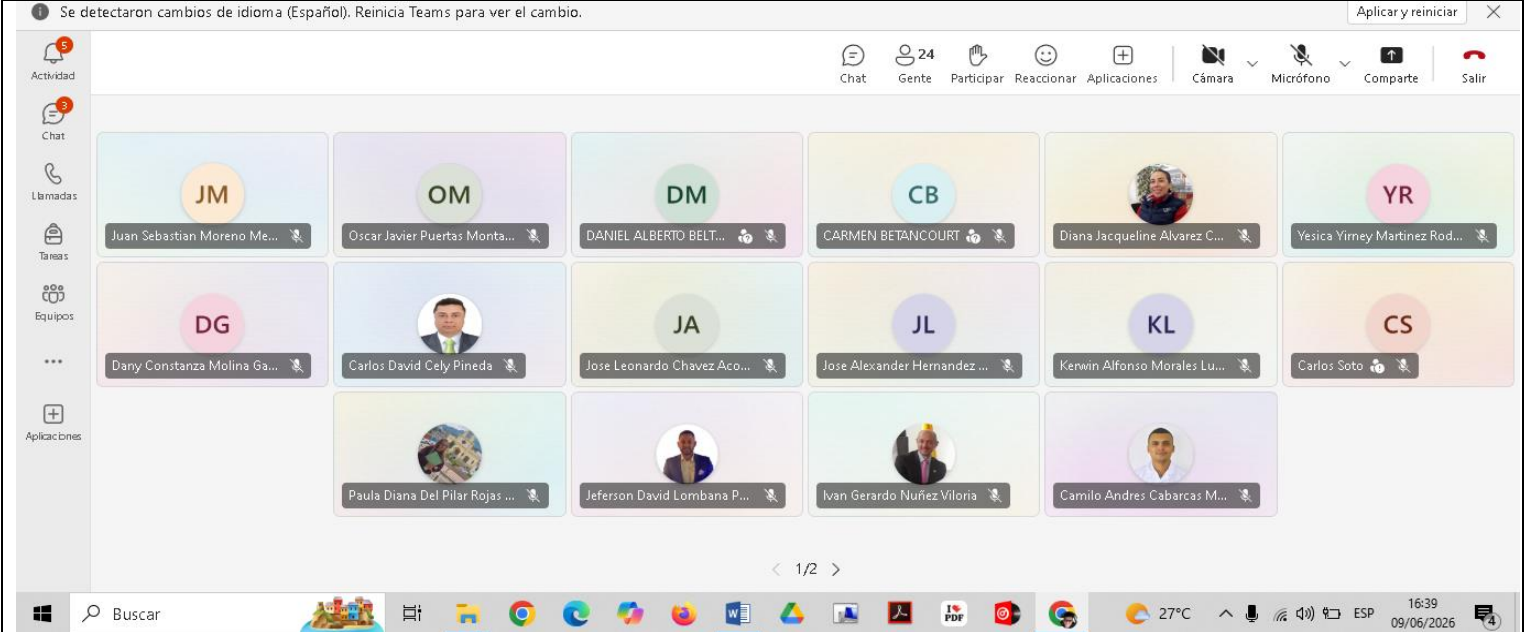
Se detectaron cambios de idioma (Español). Reinicia Teams para ver el cambio.

Aplicar y reiniciar

5
Actividad

3
Chat

Llamadas

Tareas

Equipos

...

Aplicaciones

Chat

24
Gente

Participar

Reaccionar

Aplicaciones

Cámara

Micrófono

Comparte

Salir

JM
Juan Sebastian Moreno Me...

OM
Oscar Javier Puertas Monta...

DM
DANIEL ALBERTO BELT...

CB
CARMEN BETANCOURT

Diana Jacqueline Alvarez C...

YR
Yesica Yirney Martinez Rod...

DG
Dany Constanza Molina Ga...

Carlos David Cely Pineda

JA
Jose Leonardo Chavez Aco...

JL
Jose Alexander Hernandez ...

KL
Kerwin Alfonso Morales Lu...

CS
Carlos Soto

Paula Diana Del Pilar Rojas ...

Jeferson David Lombana P...

Ivan Gerardo Nuñez Viloria

Camilo Andres Cabarcas M...

1/2

Buscar

27°C

ESP

16:39
09/06/2026

4